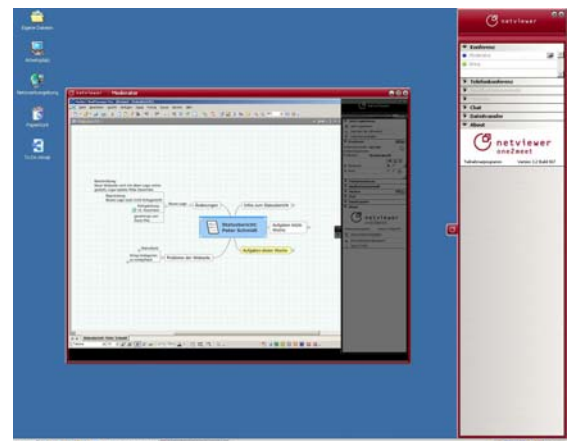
Eigene Dateien

Arbeitsplatz

Netzwerkumgebung

Papierkorb

netviewer

Moderator

netviewer

Konferenz

Telefonkonferenz

Chat

Dateitransfer

About

netviewer one2meet

Version 5.2 Build

Statusbericht Peter Schmidt

Infos zum Statusbericht

Änderungen

Aufgaben letzte Woche

Aufgaben dieser Woche

Probleme der Webseite

netviewer